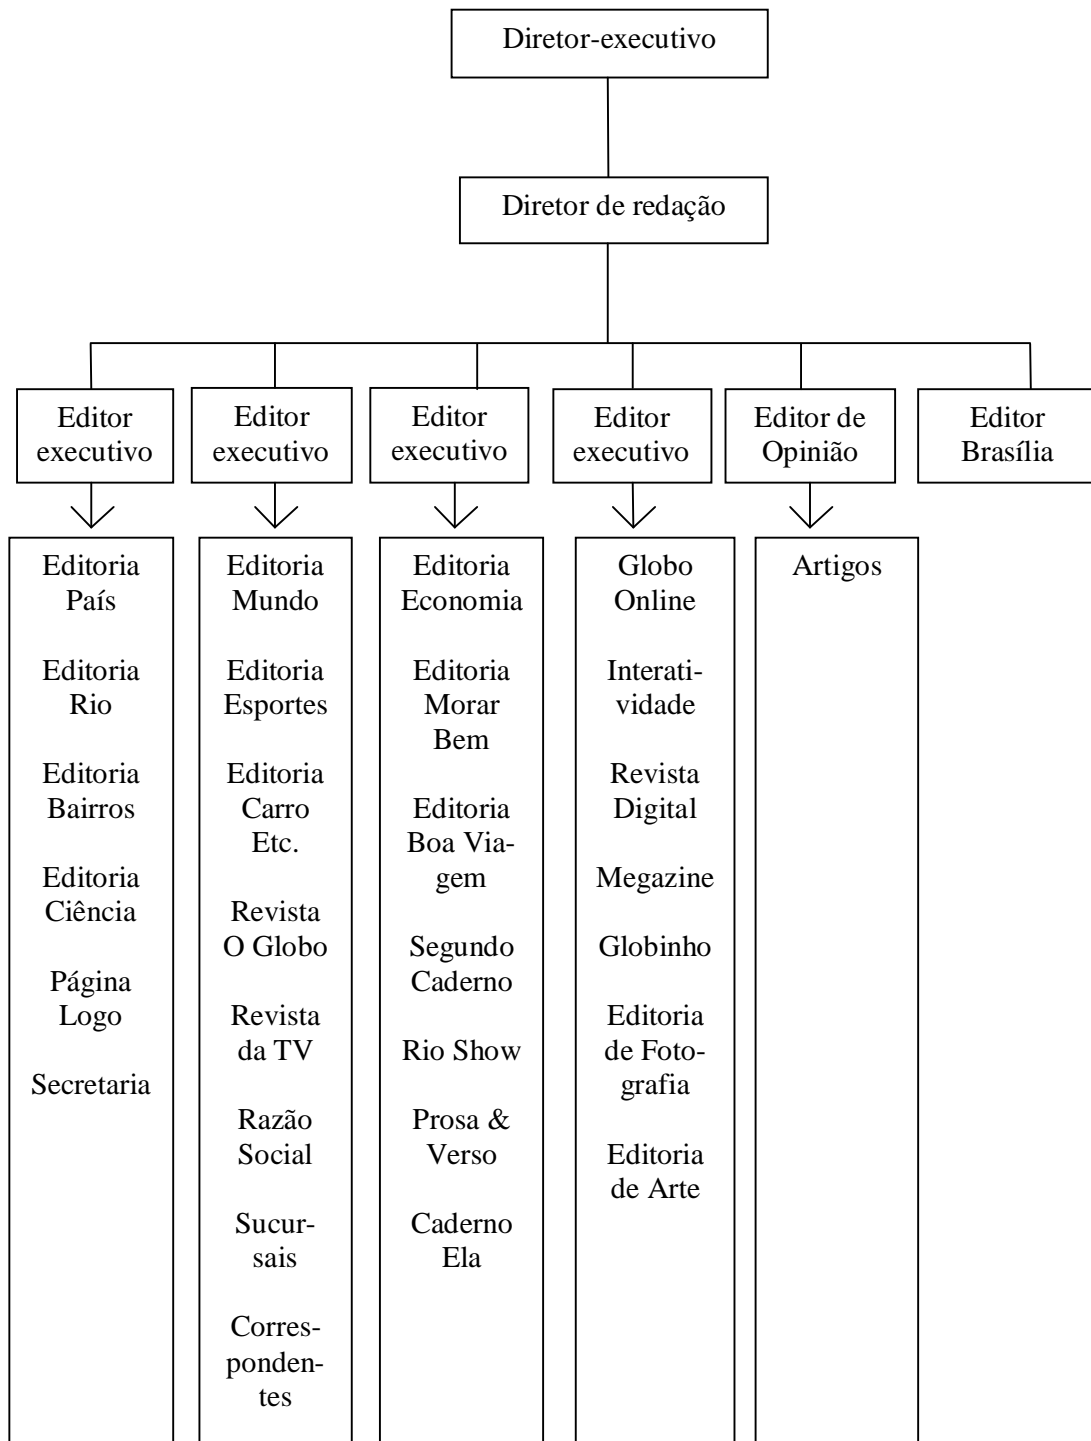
Diretor-executivo

Diretor de redação

Editor executivo

Editor executivo

Editor executivo

Editor executivo

Editor de Opinião

Editor Brasília

Editoria País

Editoria Rio

Editoria Bairros

Editoria Ciência

Página Logo

Secretaria

Editoria Mundo

Editoria Esportes

Editoria Carro Etc.

Revista O Globo

Revista da TV

Razão Social

Sucursais

Correspondentes

Editoria Economia

Editoria Morar Bem

Editoria Boa Viagem

Segundo Caderno

Rio Show

Prosa & Verso

Caderno Ela

Globo Online

Interatividade

Revista Digital

Megazine

Globinho

Editoria de Fotografia

Editoria de Arte

Artigos